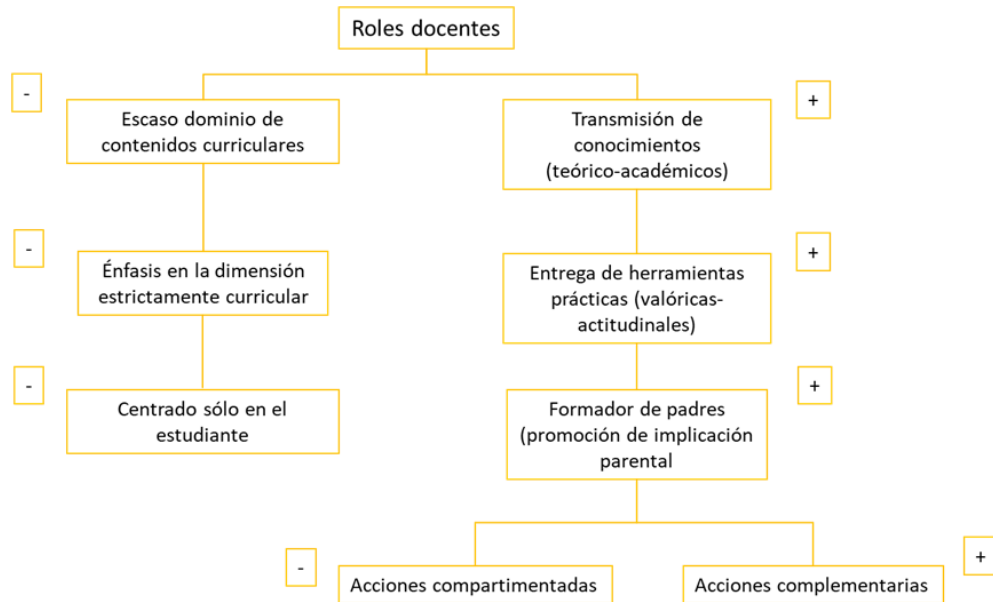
Roles docentes

-

Escaso dominio de contenidos curriculares

+

Transmisión de conocimientos (teórico-académicos)

-

Énfasis en la dimensión estrictamente curricular

+

Entrega de herramientas prácticas (valóricas-actitudinales)

-

Centrado sólo en el estudiante

+

Formador de padres (promoción de implicación parental

-

Acciones compartimentadas

+

Acciones complementarias